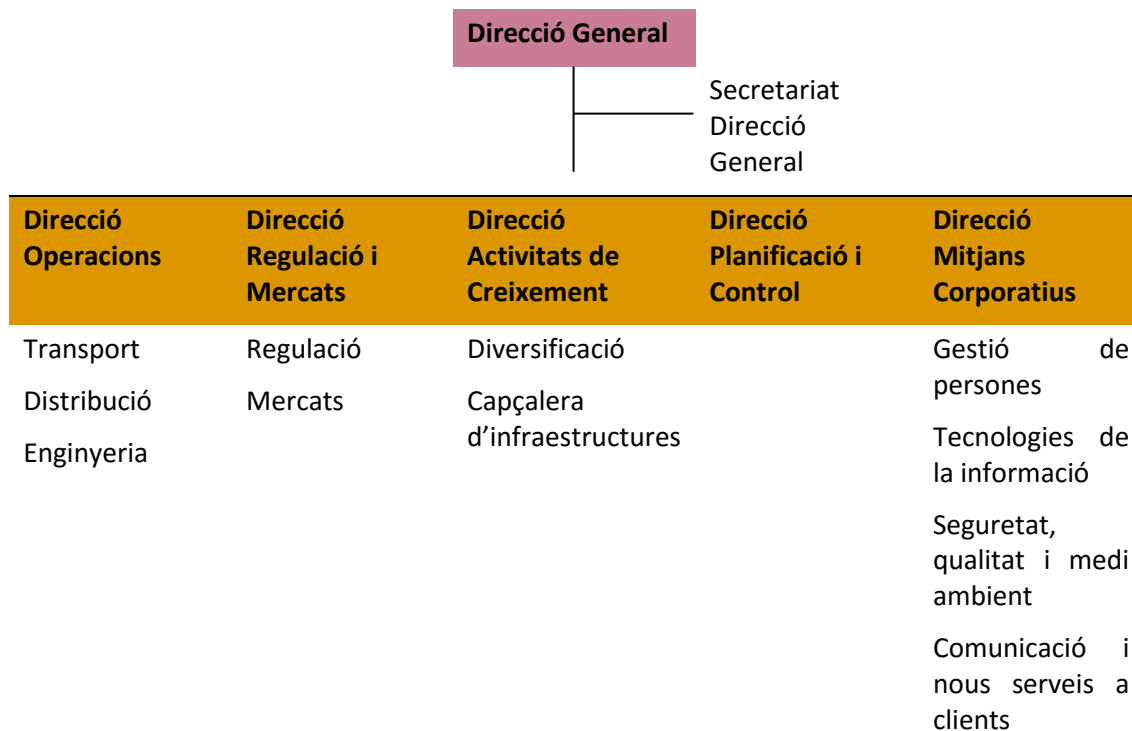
Direcció General

Secretariat Direcció General

| Direcció Operacions | Direcció Regulació i Mercats | Direcció Activitats de Creixement | Direcció Planificació i Control | Direcció Mitjans Corporatius |
|---|---|---|---|---|
| Transport<br>Distribució<br>Enginyeria | Regulació<br>Mercats | Diversificació<br>Capçalera d'infraestructures | | Gestió de persones<br>Tecnologies de la informació<br>Seguretat, qualitat i medi ambient<br>Comunicació i nous serveis a clients |